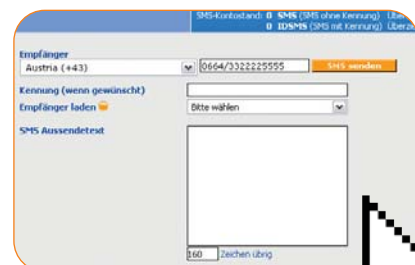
SMS-Kontostand: 0 SMS (SMS ohne Kennung) Über
0 IDSMS (SMS mit Kennung) Über

Empfänger
Austria (+43)
0664/3322225555
SMS senden

Kennung (wenn gewünscht)

Empfänger laden
Bitte wählen

SMS Aussendetext

160 Zeichen übrig